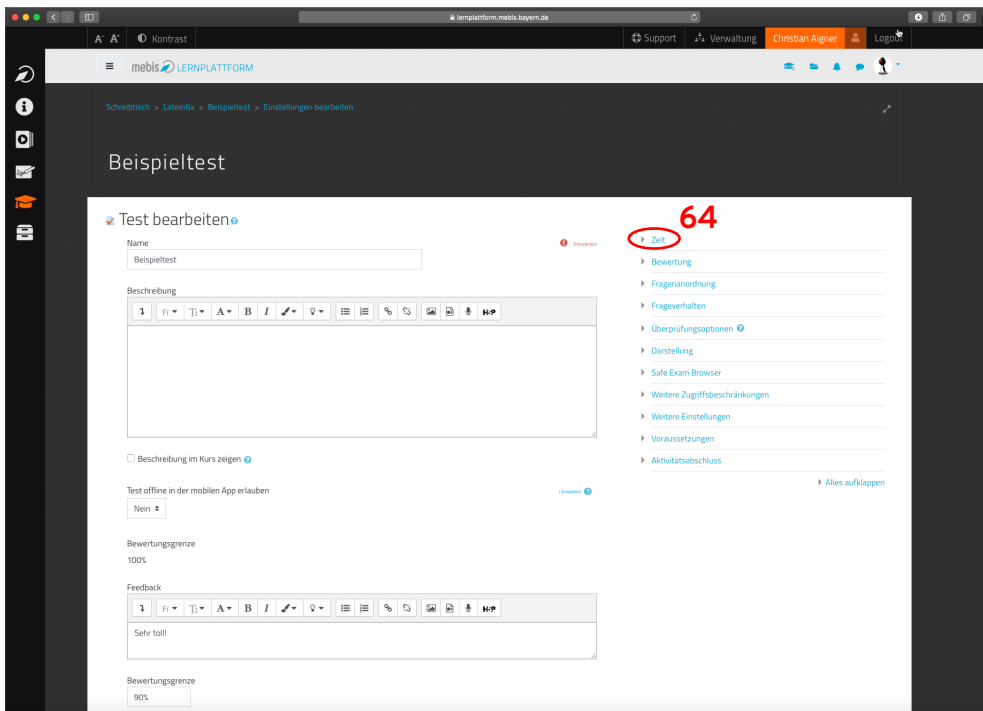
lernplattform.mebis.bayern.de

A A Kontrast

Support Verwaltung Christian Aigner Logout

mebis LERNPLATTFORM

Schreibtisch > Latein6a > Beispieltest > Einstellungen bearbeiten

Beispieltest

Test bearbeiten

Name

Erforderlich

Beispieltest

Beschreibung

Beschreibung im Kurs zeigen

Test offline in der mobilen App erlauben

Hinweisen

Nein

Bewertungsgrenze

100%

Feedback

Sehr toll!

Bewertungsgrenze

90%

64

Zeit

Bewertung

Fragenanordnung

Frageverhalten

Überprüfungsoptionen

Darstellung

Safe Exam Browser

Weitere Zugriffsbeschränkungen

Weitere Einstellungen

Voraussetzungen

Aktivitätsabschluss

Alles aufklappen